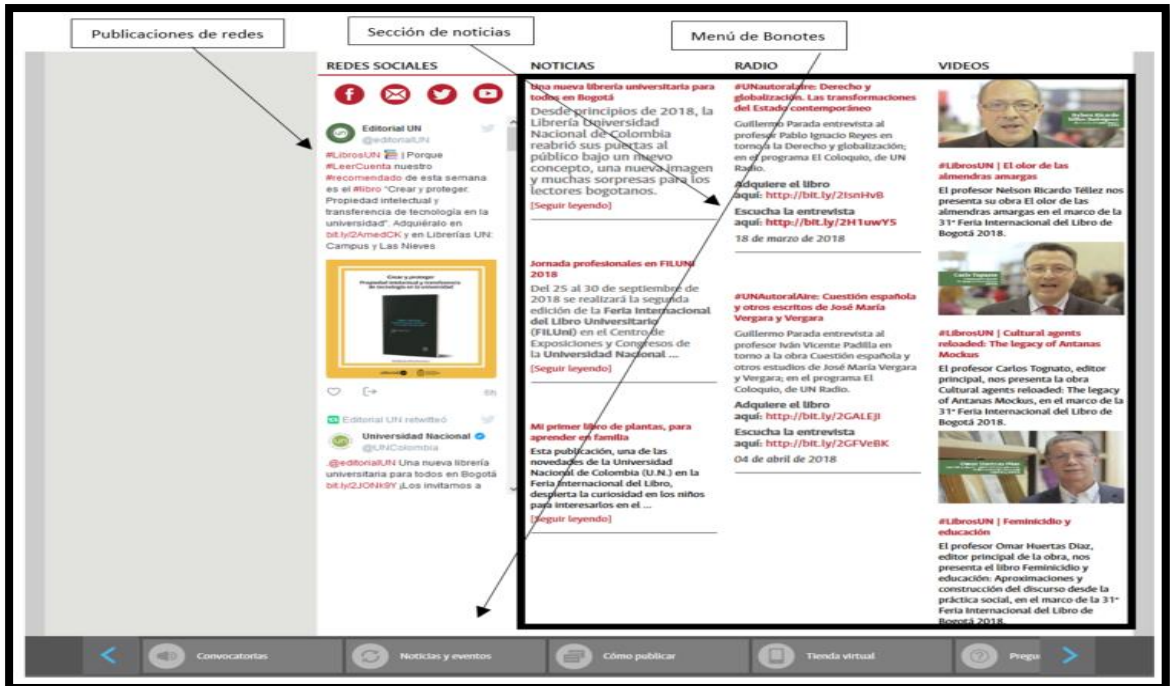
Publicaciones de redes

Sección de noticias

Menú de Bonotes

REDES SOCIALES

Editorial UN
@editorialUN

#LibrosUN | Porque #LeerCuenta nuestro #recomendado de esta semana es el #libro "Crear y proteger. Propiedad intelectual y transferencia de tecnología en la universidad". Adquiéralo en bit.ly/2AmedCK y en Librerías UN: Campus y Las Nieves

Crear y proteger
Propiedad intelectual y transferencia de tecnología en la universidad

6h

Editorial UN retwitteó

Universidad Nacional
@UNColombia

.@editorialUN Una nueva librería universitaria para todos en Bogotá bit.ly/2JONk9Y ¡Los invitamos a

NOTICIAS

Una nueva librería universitaria para todos en Bogotá

Desde principios de 2018, la Librería Universidad Nacional de Colombia reabrió sus puertas al público bajo un nuevo concepto, una nueva imagen y muchas sorpresas para los lectores bogotanos.

[Seguir leyendo]

Jornada profesionales en FILUNI 2018

Del 25 al 30 de septiembre de 2018 se realizará la segunda edición de la Feria Internacional del Libro Universitario (FILUni) en el Centro de Exposiciones y Congresos de la Universidad Nacional ...

[Seguir leyendo]

Mi primer libro de plantas, para aprender en familia

Esta publicación, una de las novedades de la Universidad Nacional de Colombia (U.N.) en la Feria Internacional del Libro, despierta la curiosidad en los niños por interesarlos en el ...

[Seguir leyendo]

RADIO

#UNautoralaire: Derecho y globalización. Las transformaciones del Estado contemporáneo

Guillermo Parada entrevista al profesor Pablo Ignacio Reyes en torno a la Derecho y globalización; en el programa El Coloquio, de UN Radio.

Adquiere el libro aquí: http://bit.ly/2IsnHvB

Escucha la entrevista aquí: http://bit.ly/2H1uwY5

18 de marzo de 2018

#UNAutoralAire: Cuestión española y otros escritos de José María Vergara y Vergara

Guillermo Parada entrevista al profesor Iván Vicente Padilla en torno a la obra Cuestión española y otros estudios de José María Vergara y Vergara; en el programa El Coloquio, de UN Radio.

Adquiere el libro aquí: http://bit.ly/2GALEJI

Escucha la entrevista aquí: http://bit.ly/2GFVeBK

04 de abril de 2018

VIDEOS

#LibrosUN | El olor de las almendras amargas

El profesor Nelson Ricardo Téllez nos presenta su obra El olor de las almendras amargas en el marco de la 31ª Feria Internacional del Libro de Bogotá 2018.

#LibrosUN | Cultural agents reloaded: The legacy of Antanas Mockus

El profesor Carlos Tognato, editor principal, nos presenta la obra Cultural agents reloaded: The legacy of Antanas Mockus, en el marco de la 31ª Feria Internacional del Libro de Bogotá 2018.

#LibrosUN | Feminicidio y educación

El profesor Omar Huertas Díaz, editor principal de la obra, nos presenta el libro Feminicidio y educación: Aproximaciones y construcción del discurso desde la práctica social, en el marco de la 31ª Feria Internacional del Libro de Bogotá 2018.

Convocatorias

Noticias y eventos

Cómo publicar

Tienda virtual

Pregu